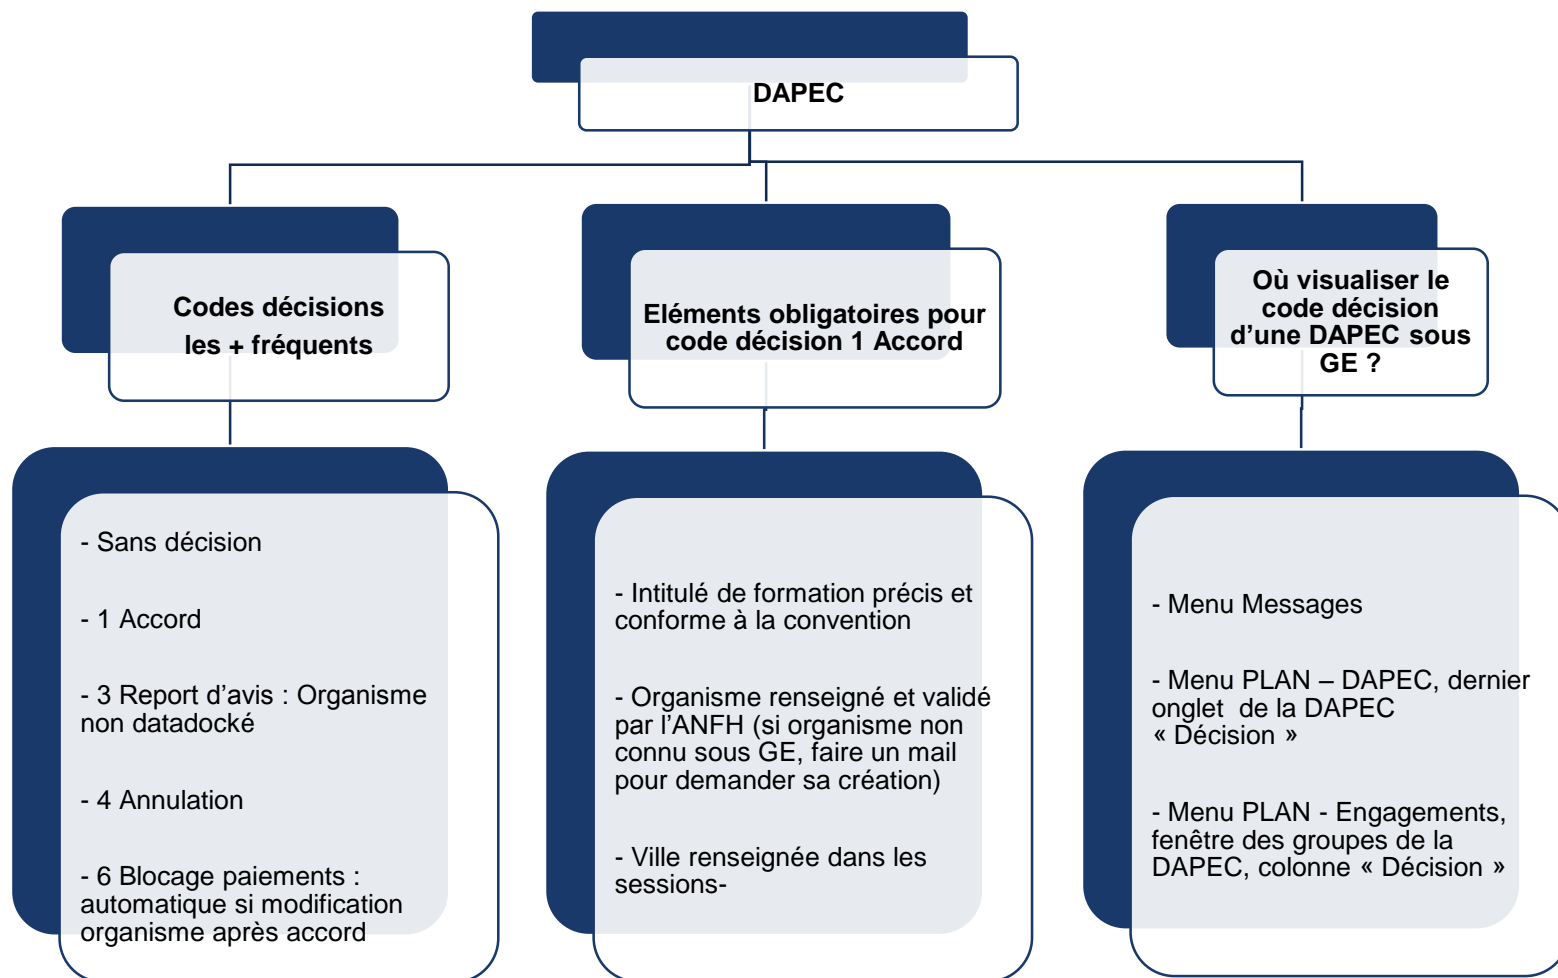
DAPEC

Codes décisions les + fréquents

- Sans décision

- 1 Accord

- 3 Report d'avis : Organisme non datadocké

- 4 Annulation

- 6 Blocage paiements : automatique si modification organisme après accord

Eléments obligatoires pour code décision 1 Accord

- Intitulé de formation précis et conforme à la convention

- Organisme renseigné et validé par l'ANFH (si organisme non connu sous GE, faire un mail pour demander sa création)

- Ville renseignée dans les sessions-

Où visualiser le code décision d'une DAPEC sous GE ?

- Menu Messages

- Menu PLAN – DAPEC, dernier onglet de la DAPEC « Décision »

- Menu PLAN - Engagements, fenêtre des groupes de la DAPEC, colonne « Décision »